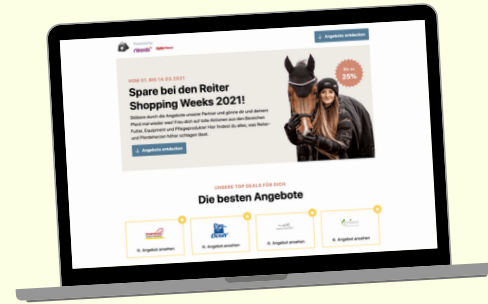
Angebote entdecken

VOM 01. BIS 14.03.2021

Spare bei den Reiter Shopping Weeks 2021!

Bis zu 25%

Angebote entdecken

UNSERE TOP DEALS FÜR DICH

Die besten Angebote

% Angebot ansehen

% Angebot ansehen

% Angebot ansehen

% Angebot ansehen